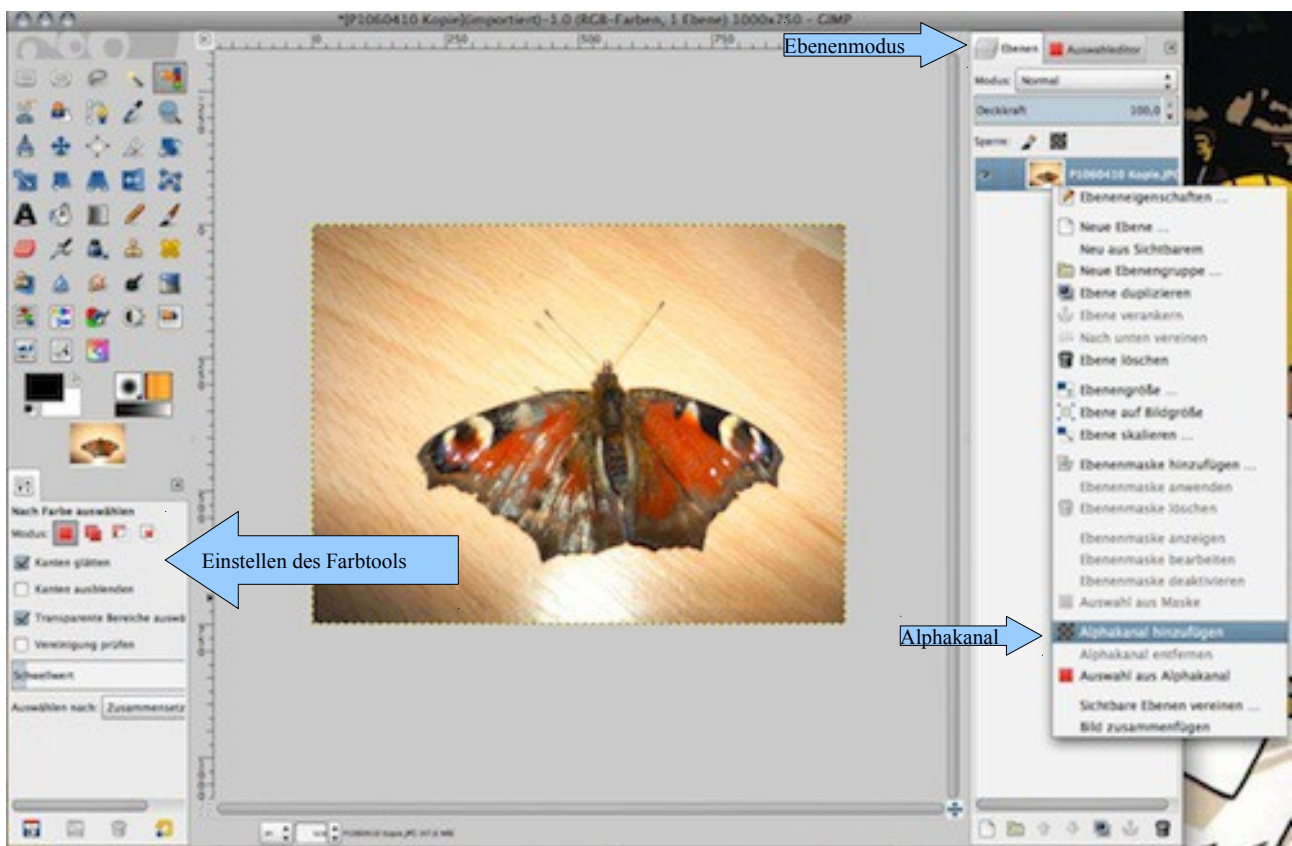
*[P1060410 Kopie](importiert)-1.0 (RGB-Farben, 1 Ebene) 1000x750 – GIMP

Ebenenmodus

Ebenen
Auswahleditor
Modus: Normal
Deckkraft 100,0
Sperre:
P1060410 Kopie.JPG

Ebeneneigenschaften ...
Neue Ebene ...
Neu aus Sichtbarem
Neue Ebenengruppe ...
Ebene duplizieren
Ebene verankern
Nach unten vereinen
Ebene löschen
Ebenengröße ...
Ebene auf Bildgröße
Ebene skalieren ...
Ebenenmaske hinzufügen ...
Ebenenmaske anwenden
Ebenenmaske löschen
Ebenenmaske anzeigen
Ebenenmaske bearbeiten
Ebenenmaske deaktivieren
Auswahl aus Maske
Alphakanal hinzufügen
Alphakanal entfernen
Auswahl aus Alphakanal
Sichtbare Ebenen vereinen ...
Bild zusammenfügen

Alphakanal

Nach Farbe auswählen
Modus:
Kanten glätten
Kanten ausblenden
Transparente Bereiche auswä
Vereinigung prüfen
Schwellwert
Auswählen nach: Zusammensetz

Einstellen des Farbtools

250
500
750

px
P1060410 Kopie.JPG (47,6 MB)